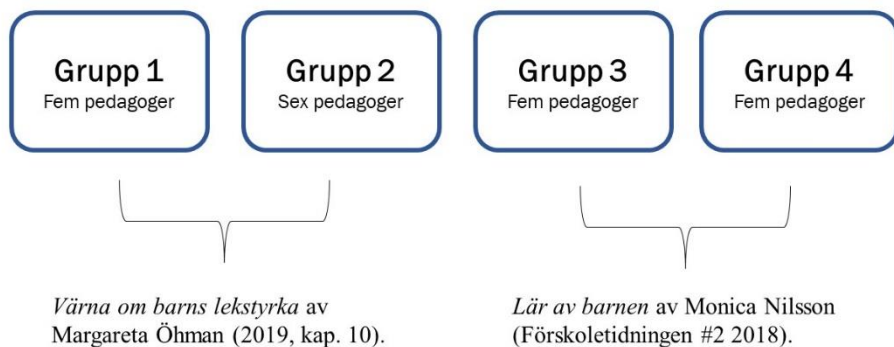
Grupp 1
Fem pedagoger

Grupp 2
Sex pedagoger

Grupp 3
Fem pedagoger

Grupp 4
Fem pedagoger

*Värna om barns lekstyrka* av Margareta Öhman (2019, kap. 10).

*Lär av barnen* av Monica Nilsson (Förskoletidningen #2 2018).